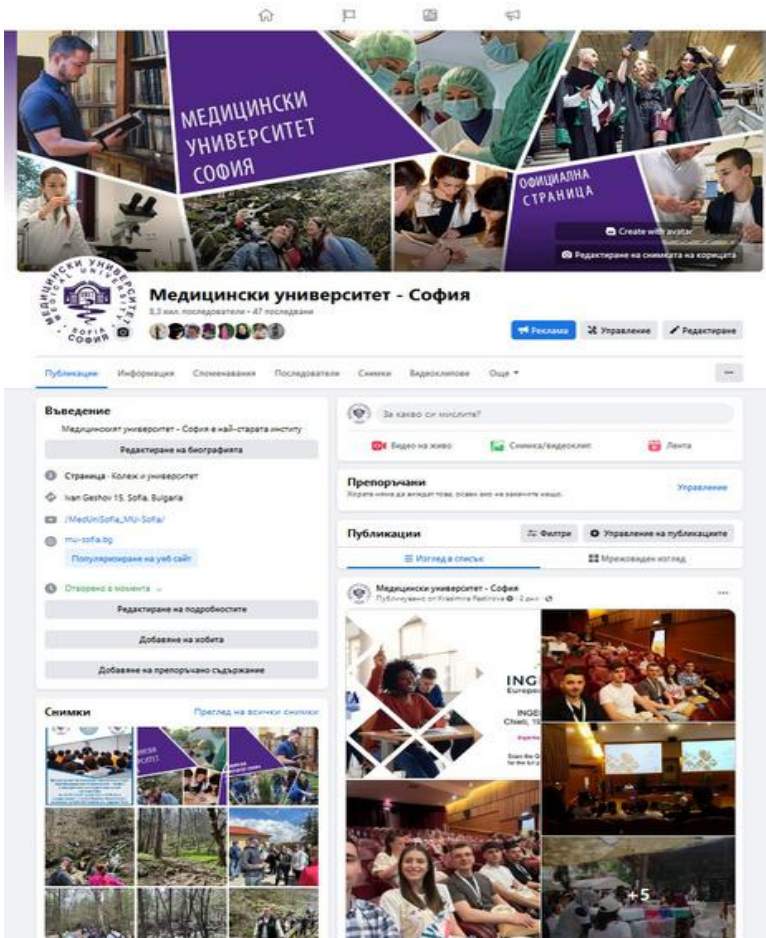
МЕДИЦИНСКИ УНИВЕРСИТЕТ СОФИЯ

ОФИЦИАЛНА СТРАНИЦА

Create with avatar

Редактиране на снимката на корицата

Медицински университет - София

8,3 хил. последователи • 47 последвани

Реклама

Управление

Редактиране

Публикации
Информация
Споменавания
Последователи
Снимки
Видеоклипове
Още

Въведение

Медицинският университет - София е най-старата институ

Редактиране на биографията

Страница · Колеж и университет

Ivan Geshov 15, Sofia, Bulgaria

/MedUniSofia_MU-Sofia/

mu-sofia.bg

Популяризиране на уеб сайт

Отворено в момента

Редактиране на подробностите

Добавяне на хобита

Добавяне на препоръчано съдържание

Снимки

Преглед на всички снимки

За какво си мислите?

Видео на живо

Снимка/видеоклип

Лента

Препоръчани

Хората няма да виждат това, освен ако не закачите нещо.

Управление

Публикации

Филтри

Управление на публикациите

Изглед в списък

Мрежовиден изглед

Медицински университет - София

Публикувано от Krasimira Pavlova · 2 дни ·

INGE
Europe
INGE
Chieti, 1

+5